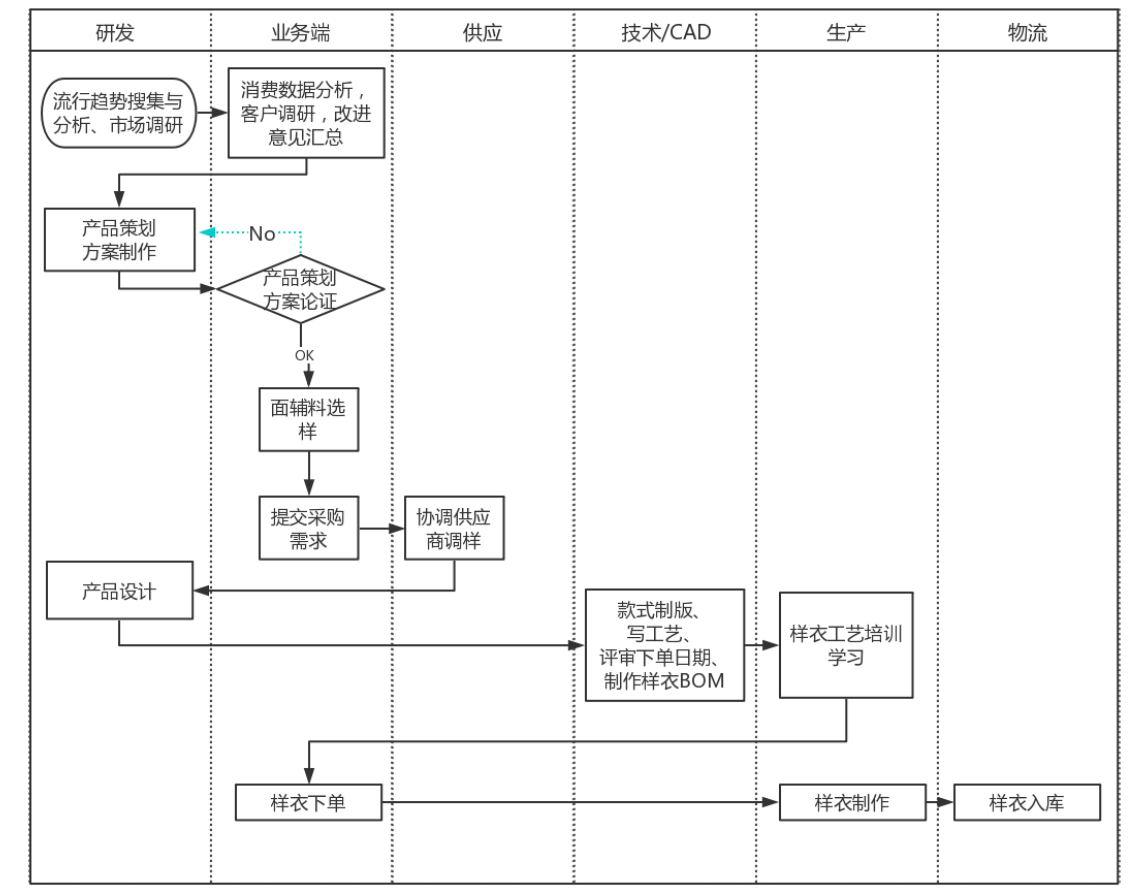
| 研发 | 业务端 | 供应 | 技术/CAD | 生产 | 物流 |
|---|---|---|---|---|---|

流行趋势搜集与分析、市场调研

消费数据分析，客户调研，改进意见汇总

产品策划方案制作

No

产品策划方案论证

OK

面辅料选样

提交采购需求

协调供应商调样

产品设计

款式制版、写工艺、评审下单日期、制作样衣BOM

样衣工艺培训学习

样衣下单

样衣制作

样衣入库